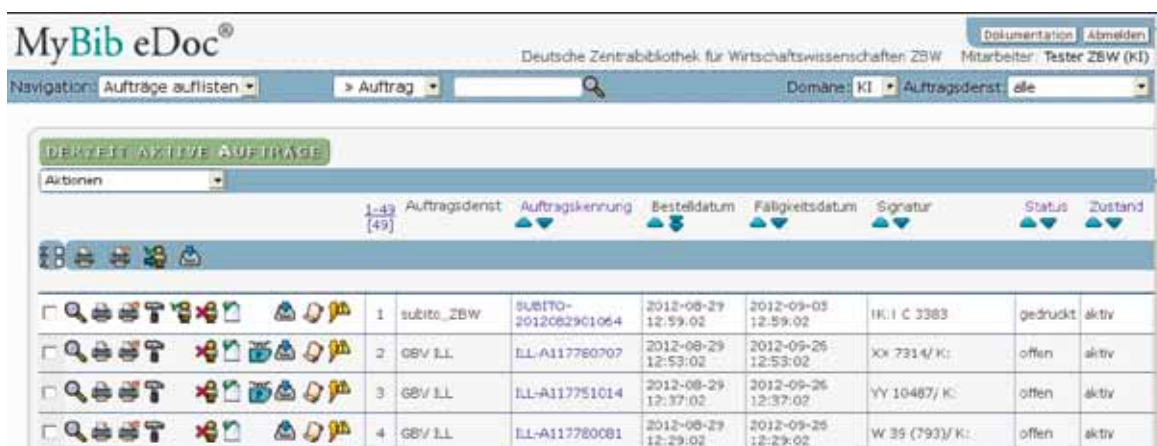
MyBib eDoc®

Dokumentation Abmelden

Deutsche Zentralbibliothek für Wirtschaftswissenschaften ZBW Mitarbeiter: Tester ZBW (KI)

Navigation: Aufträge auflisten > Auftrag Domäne: KI Auftragsdienst: alle

DERZEIT AKTIVE AUFTRÄGE

Aktionen

| | 1-49 [49] | Auftragsdienst | Auftragskennung | Bestelldatum | Fälligkeitsdatum | Signatur | Status | Zustand |
|---|---|---|---|---|---|---|---|---|
| | 1 | subito_ZBW | SUBITO-2012082901064 | 2012-08-29 12:59:02 | 2012-09-03 12:59:02 | IK:I C 3383 | gedruckt | aktiv |
| | 2 | GBV ILL | ILL-A117780707 | 2012-08-29 12:53:02 | 2012-09-26 12:53:02 | XX 7314/ K: | offen | aktiv |
| | 3 | GBV ILL | ILL-A117751014 | 2012-08-29 12:37:02 | 2012-09-26 12:37:02 | YY 10487/ K: | offen | aktiv |
| | 4 | GBV ILL | ILL-A117780081 | 2012-08-29 12:29:02 | 2012-09-26 12:29:02 | W 39 (793)/ K: | offen | aktiv |